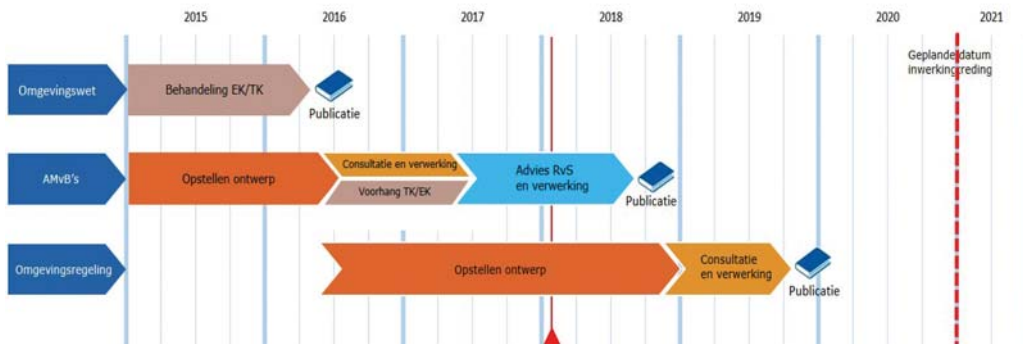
2015 2016 2017 2018 2019 2020 2021

Omgevingswet

Behandeling EK/TK

Publicatie

Geplande datum inwerkingtreding

AMvB's

Opstellen ontwerp

Consultatie en verwerking

Voorhang TK/EK

Advies RvS en verwerking

Publicatie

Omgevingsregeling

Opstellen ontwerp

Consultatie en verwerking

Publicatie